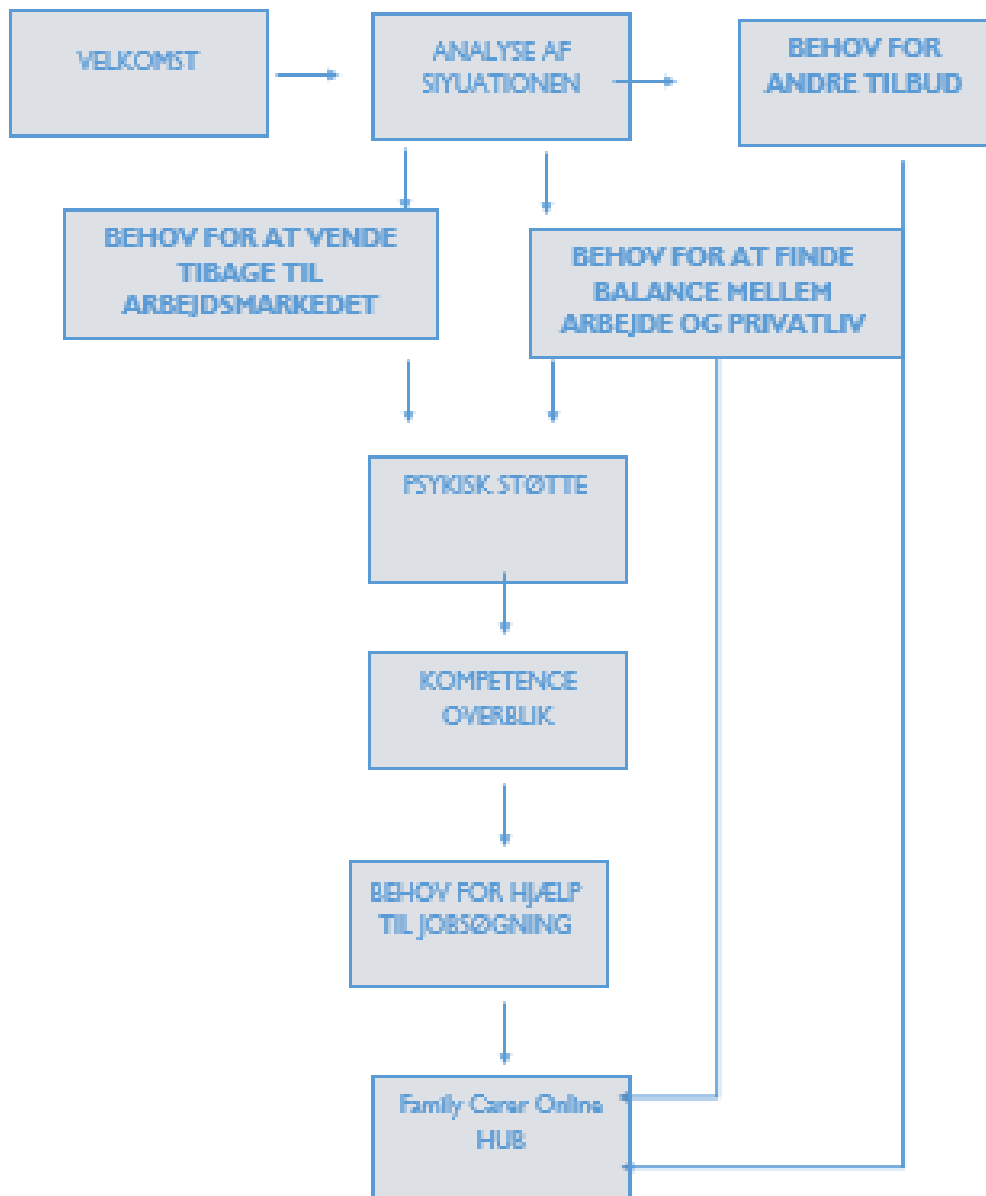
VELKOMST

ANALYSE AF SIYUATIONEN

BEHOV FOR ANDRE TILBUD

BEHOV FOR AT VENDE TIBAGE TIL ARBEJDSMARKEDET

BEHOV FOR AT FINDE BALANCE MELLEM ARBEJDE OG PRIVATLIV

PSYKISK STØTTE

KOMPETENCE OVERBLIK

BEHOV FOR HJÆLP TIL JOBSØGNING

Family Carer Online HUB